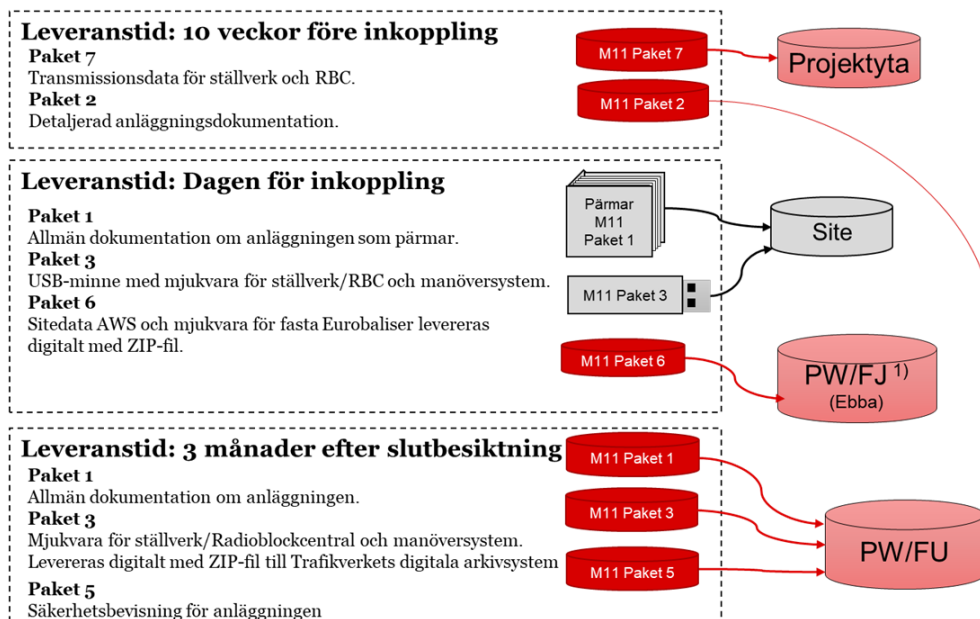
Leveranstid: 10 veckor före inkoppling

Paket 7
Transmissionsdata för ställverk och RBC.

Paket 2
Detaljerad anläggningsdokumentation.

M11 Paket 7

M11 Paket 2

Projektyta

Leveranstid: Dagen för inkoppling

Paket 1
Allmän dokumentation om anläggningen som pärmar.

Paket 3
USB-minne med mjukvara för ställverk/RBC och manöversystem.

Paket 6
Sitedata AWS och mjukvara för fasta Eurobaliser levereras digitalt med ZIP-fil.

Pärmar M11 Paket 1

Site

M11 Paket 3

M11 Paket 6

PW/FJ $^{1)}$
(Ebba)

Leveranstid: 3 månader efter slutbesiktning

Paket 1
Allmän dokumentation om anläggningen.

Paket 3
Mjukvara för ställverk/Radioblockcentral och manöversystem.
Levereras digitalt med ZIP-fil till Trafikverkets digitala arkivsystem

Paket 5
Säkerhetsbevisning för anläggningen

M11 Paket 1

M11 Paket 3

M11 Paket 5

PW/FU